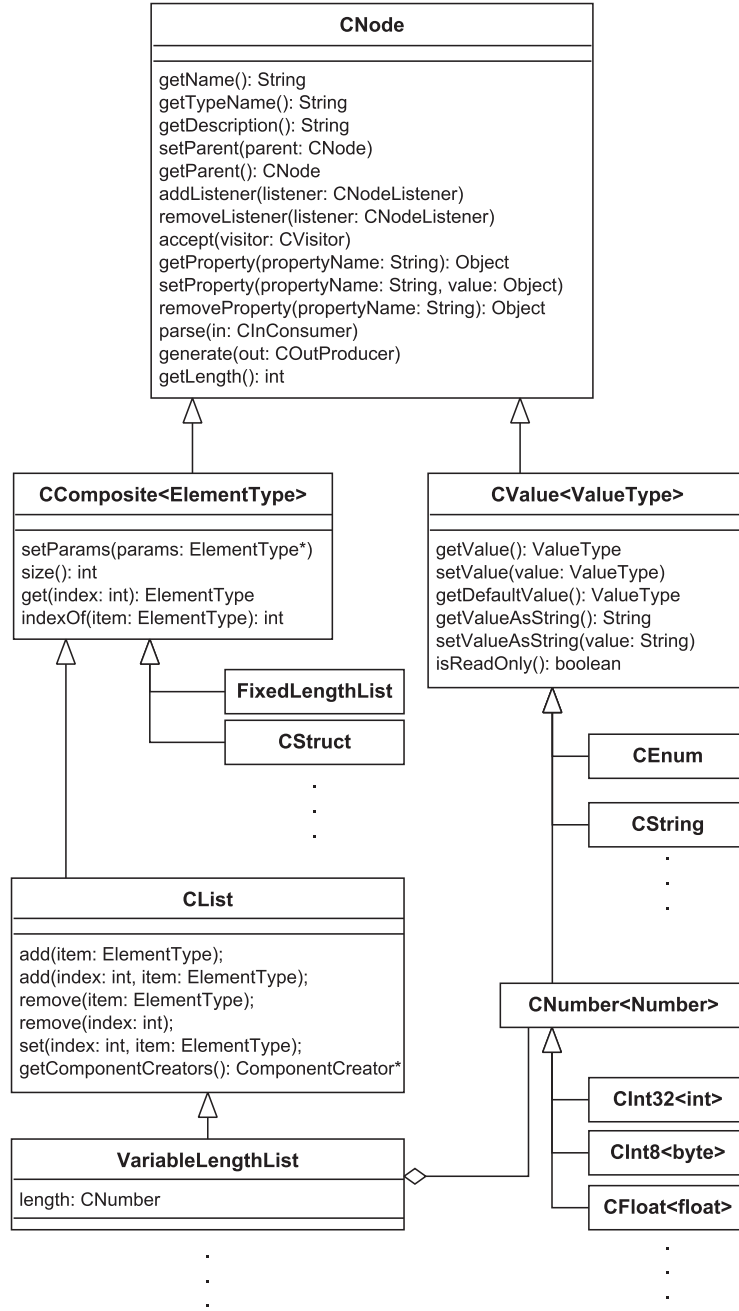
CNode

getName(): String
getTypeName(): String
getDescription(): String
setParent(parent: CNode)
getParent(): CNode
addListener(listener: CNodeListener)
removeListener(listener: CNodeListener)
accept(visitor: CVisitor)
getProperty(propertyName: String): Object
setProperty(propertyName: String, value: Object)
removeProperty(propertyName: String): Object
parse(in: CInConsumer)
generate(out: COutProducer)
getLength(): int

CComposite<ElementType>

setParams(params: ElementType*)
size(): int
get(index: int): ElementType
indexOf(item: ElementType): int

CValue<ValueType>

getValue(): ValueType
setValue(value: ValueType)
getDefaultValue(): ValueType
getValueAsString(): String
setValueAsString(value: String)
isReadOnly(): boolean

FixedLengthList

CStruct

CEnum

CString

CList

add(item: ElementType);
add(index: int, item: ElementType);
remove(item: ElementType);
remove(index: int);
set(index: int, item: ElementType);
getComponentCreators(): ComponentCreator*

CNumber<Number>

CInt32<int>

CInt8<byte>

CFloat<float>

VariableLengthList

length: CNumber